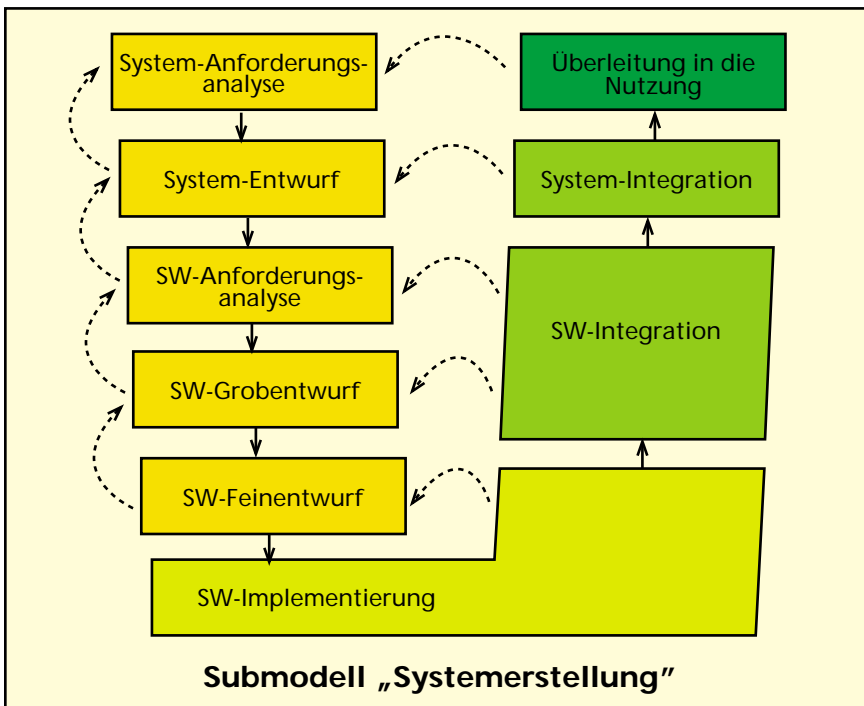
System-Anforderungsanalyse

System-Entwurf

SW-Anforderungsanalyse

SW-Grobentwurf

SW-Feinentwurf

Überleitung in die Nutzung

System-Integration

SW-Integration

SW-Implementierung

Submodell „Systemerstellung"